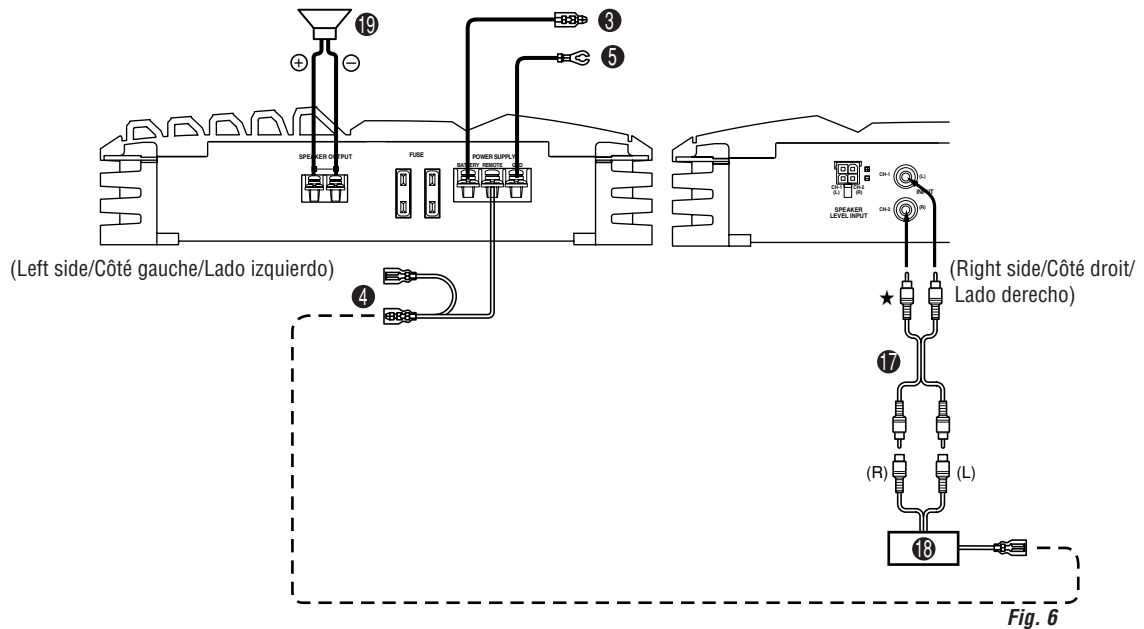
⓳
⊕ ⊖
❸
❺
SPEAKER OUTPUT
FUSE
POWER SUPPLY
BATTERY REMOTE GND
CH-1 (L) CH-2 (R)
SPEAKER LEVEL INPUT
CH-1 (L)
INPUT
CH-2 (R)
(Left side/Côté gauche/Lado izquierdo)
❹
(Right side/Côté droit/ Lado derecho)
★
⓱
(R) (L)
⓲
Fig. 6